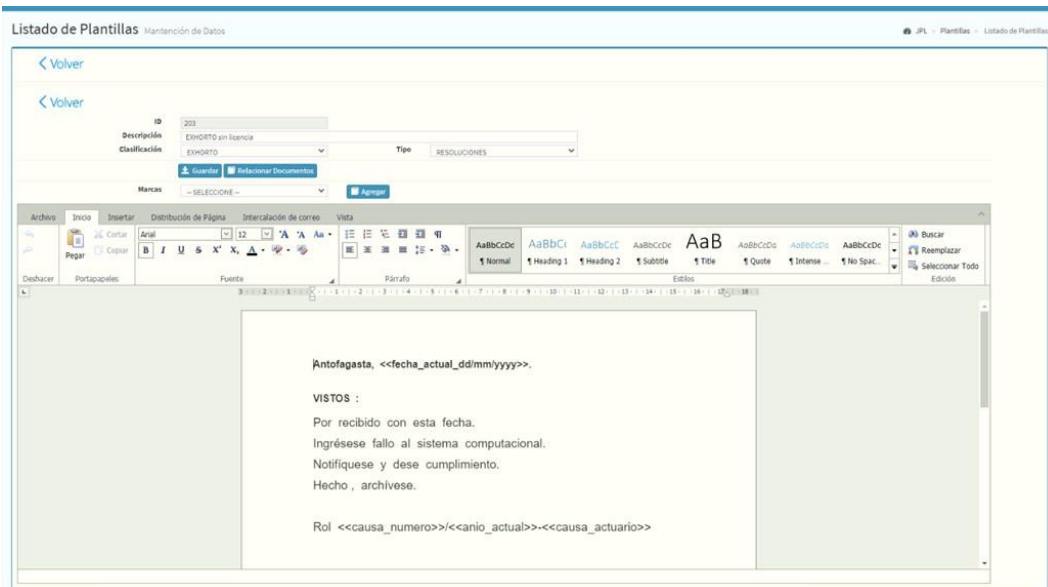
Listado de Plantillas Mantención de Datos

JPL > Plantillas > Listado de Plantillas

< Volver

< Volver

ID 203
Descripción EXHORTO sin licencia
Clasificación EXHORTO
Tipo RESOLUCIONES

Guardar Relacionar Documentos

Marcas -- SELECCIONE -- Agregar

Archivo Inicio Insertar Distribución de Página Intercalación de correo Vista

Cortar Copiar Pegar Arial 12

AaBbCcDc ¶ Normal AaBbC ¶ Heading 1 AaBbCcE ¶ Heading 2 AaBbCcDc ¶ Subtitle AaB ¶ Title AaBbCcDc ¶ Quote AaBbCcDc ¶ Intense ... AaBbCcDc ¶ No Spac...

Buscar Reemplazar Seleccionar Todo

Deshacer Portapapeles Fuente Párrafo Estilos Edición

Antofagasta, <<fecha_actual_dd/mm/yyyy>>.

VISTOS :

Por recibido con esta fecha.

Ingrésese fallo al sistema computacional.

Notifíquese y dese cumplimiento.

Hecho , archívese.

Rol <<causa_numero>>/<<anio_actual>>-<<causa_actuario>>